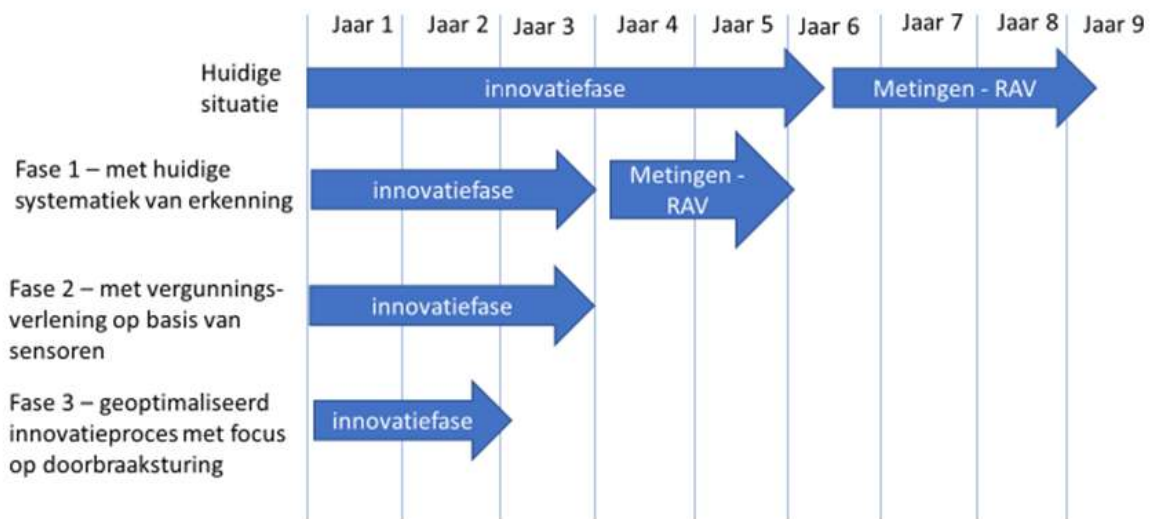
Jaar 1 Jaar 2 Jaar 3 Jaar 4 Jaar 5 Jaar 6 Jaar 7 Jaar 8 Jaar 9

Huidige situatie
innovatiefase
Metingen - RAV

Fase 1 – met huidige systematiek van erkenning
innovatiefase
Metingen - RAV

Fase 2 – met vergunningsverlening op basis van sensoren
innovatiefase

Fase 3 – geoptimaliseerd innovatieproces met focus op doorbraaksturing
innovatiefase